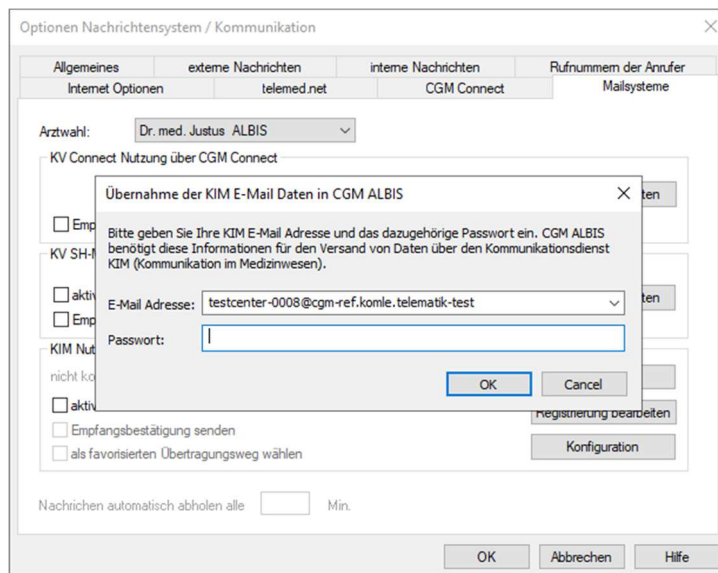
Optionen Nachrichtensystem / Kommunikation

Allgemeines | externe Nachrichten | interne Nachrichten | Rufnummern der Anrufer
Internet Optionen | telemed.net | CGM Connect | Mailsysteme

Arztwahl: Dr. med. Justus ALBIS

KV Connect Nutzung über CGM Connect

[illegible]ten

Empf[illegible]

KV SH-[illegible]

aktiv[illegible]

Emp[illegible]

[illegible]ten

KIM Nut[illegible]

nicht ko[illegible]

aktiv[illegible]

Registrierung bearbeiten

Empfangsbestätigung senden

als favorisierten Übertragungsweg wählen

Konfiguration

Nachrichten automatisch abholen alle Min.

OK | Abbrechen | Hilfe

Übernahme der KIM E-Mail Daten in CGM ALBIS

Bitte geben Sie Ihre KIM E-Mail Adresse und das dazugehörige Passwort ein. CGM ALBIS benötigt diese Informationen für den Versand von Daten über den Kommunikationsdienst KIM (Kommunikation im Medizinwesen).

E-Mail Adresse: testcenter-0008@cgm-ref.komle.telematik-test

Passwort:

OK | Cancel